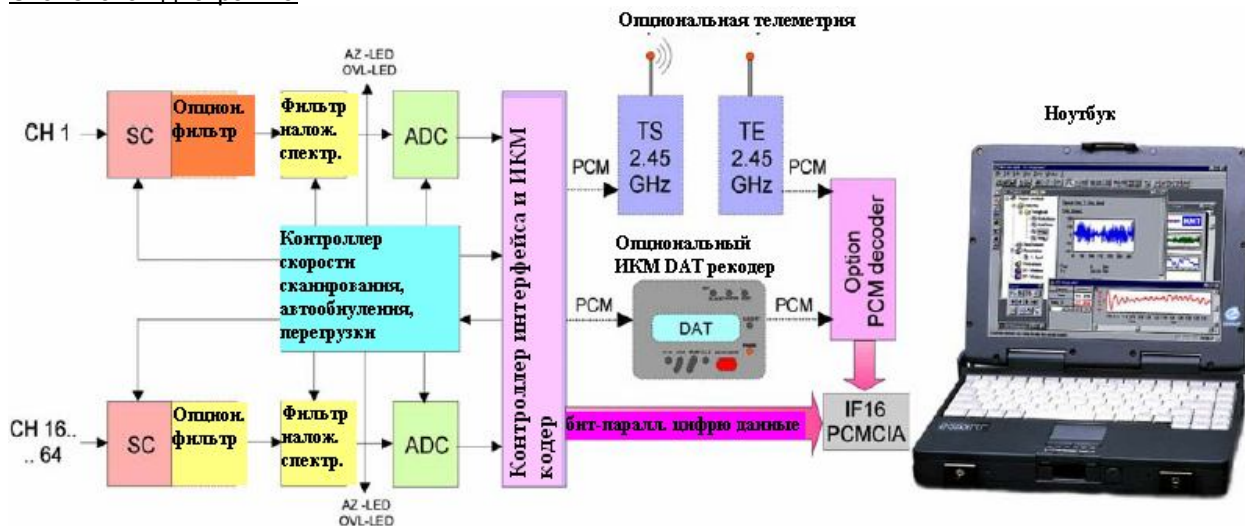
Опциональная телеметрия

AZ-LED
OVL-LED

CH 1

SC

Опцион. фильтр

Фильтр налож. спектр.

ADC

Контроллер интерфейса и ИКМ кодер

PCM

TS 2.45 GHz

TE 2.45 GHz

PCM

Ноутбук

Контроллер скорости сканирования, автообнуления, перегрузки

Опциональный ИКМ DAT рекодер

PCM

DAT

PCM

Option PCM decoder

CH 16.. .. 64

SC

Опцион. фильтр

Фильтр налож. спектр.

ADC

бит-паралл. цифрю данные

IF16 PCMCIA

AZ-LED
OVL-LED